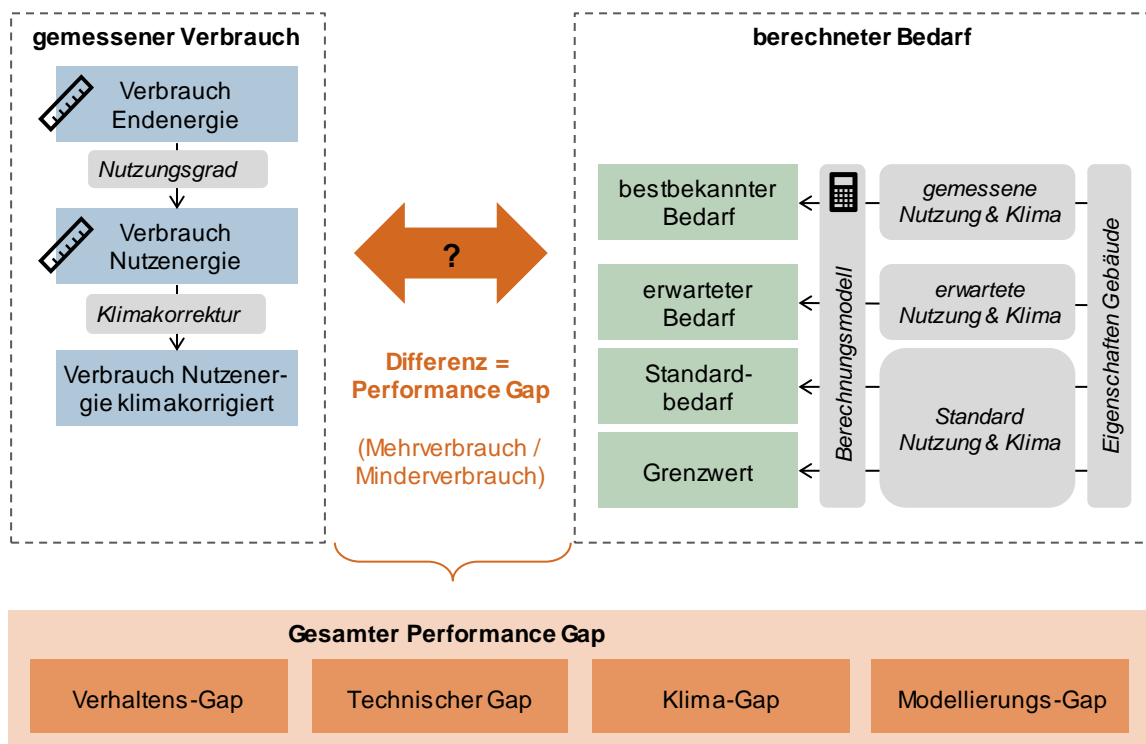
gemessener Verbrauch

Verbrauch Endenergie

Nutzungsgrad

Verbrauch Nutzenergie

Klimakorrektur

Verbrauch Nutzenergie klimakorrigiert

?

Differenz = Performance Gap

(Mehrverbrauch / Minderverbrauch)

berechneter Bedarf

bestbekannter Bedarf

erwarteter Bedarf

Standardbedarf

Grenzwert

Berechnungsmodell

gemessene Nutzung & Klima

erwartete Nutzung & Klima

Standard Nutzung & Klima

Eigenschaften Gebäude

Gesamter Performance Gap

Verhaltens-Gap

Technischer Gap

Klima-Gap

Modellierungs-Gap